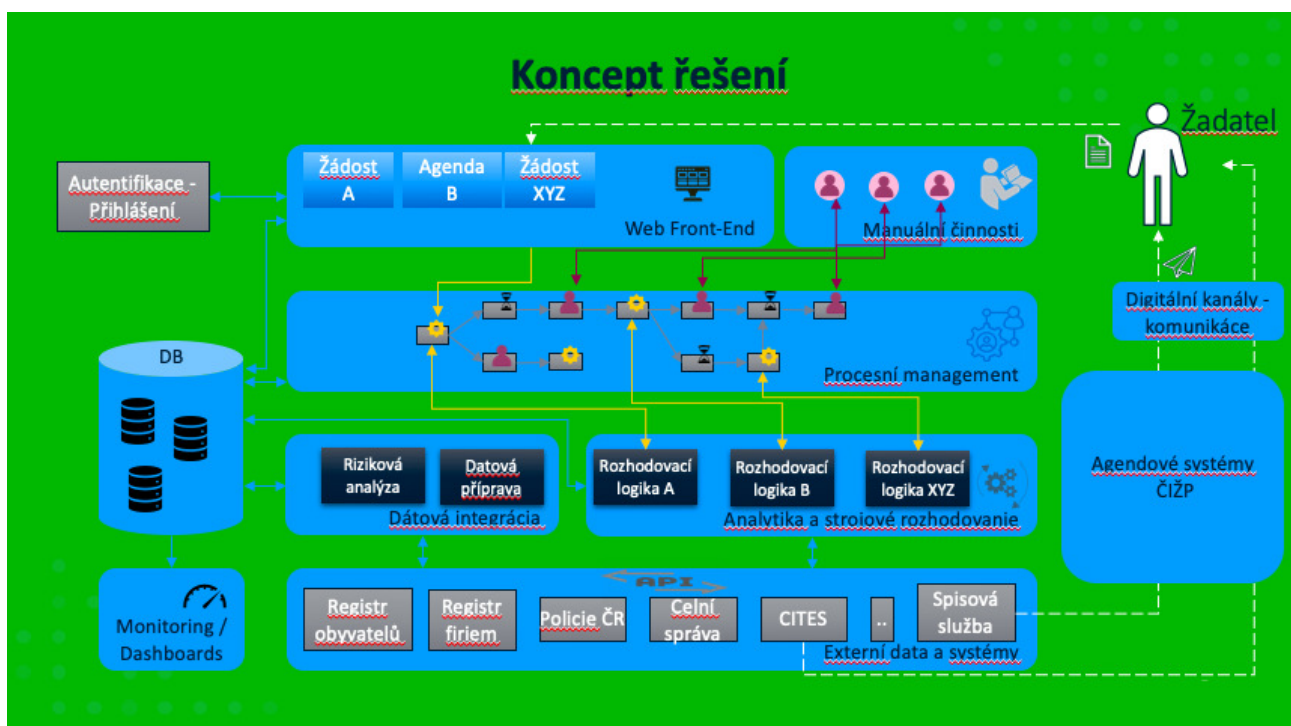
Koncept řešení

Žadatel

Autentifikace - Přihlášení

Žádost A

Agenda B

Žádost XYZ

Web Front-End

Manuální činnosti

Digitální kanály - komunikáce

DB

Procesní management

Agendové systémy ČIŽP

Riziková analýza

Datová příprava

Dátová integrácia

Rozhodovací logika A

Rozhodovací logika B

Rozhodovací logika XYZ

Analytika a strojové rozhodovanie

Monitoring / Dashboards

API

Registr obyvatelů

Registr firiem

Policie ČR

Celní správa

CITES

..

Spisová služba

Externí data a systémy